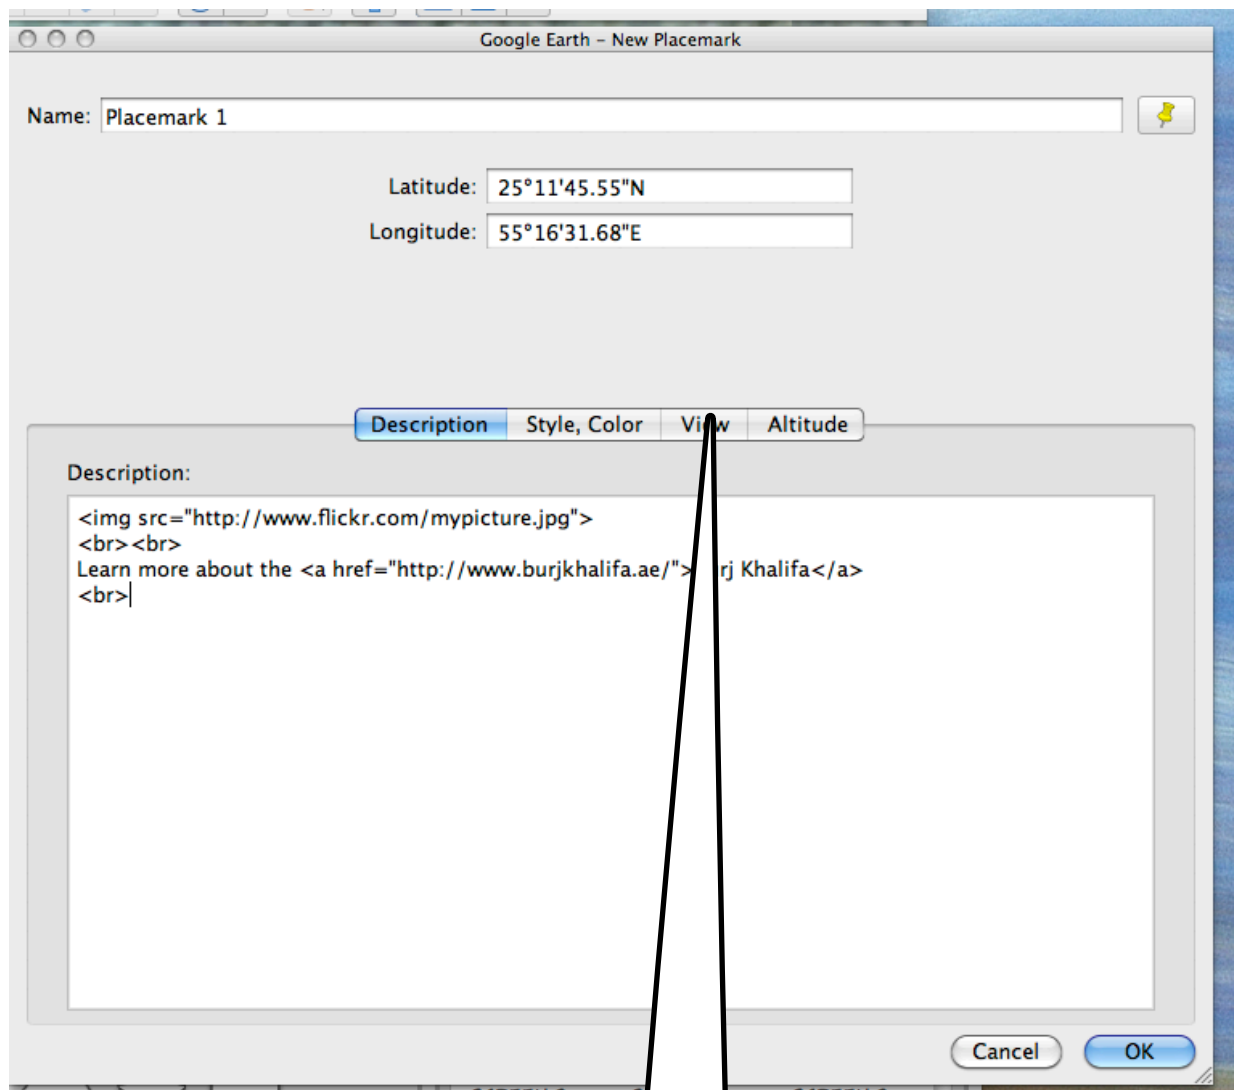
Google Earth – New Placemark

Name: Placemark 1

Latitude: 25°11'45.55"N

Longitude: 55°16'31.68"E

Description | Style, Color | Vi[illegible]w | Altitude

Description:

<img src="http://www.flickr.com/mypicture.jpg">
<br><br>
Learn more about the <a href="http://www.burjkhalifa.ae/">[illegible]rj Khalifa</a>
<br>

Cancel | OK